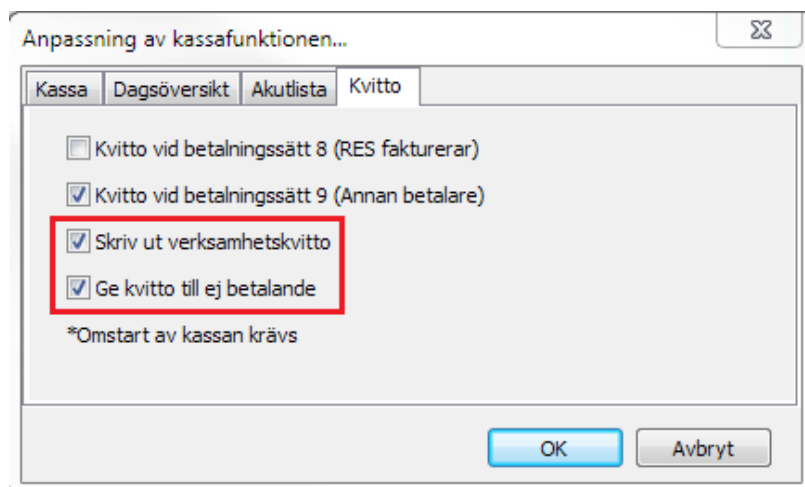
Anpassning av kassafunktionen...

Kassa | Dagsöversikt | Akutlista | Kvitto

Kvitto vid betalningssätt 8 (RES fakturerar)

Kvitto vid betalningssätt 9 (Annan betalare)

Skriv ut verksamhetskvitto

Ge kvitto till ej betalande

*Omstart av kassan krävs

OK | Avbryt